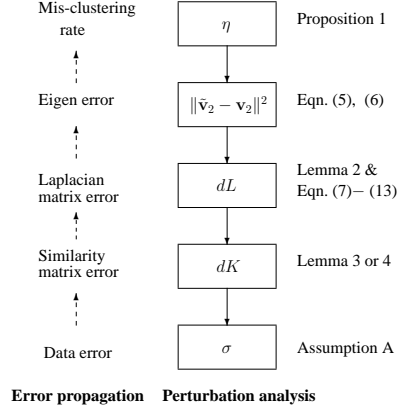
Mis-clustering rate

$\eta$

Proposition 1

Eigen error

$\|\tilde{\mathbf{v}}_2 - \mathbf{v}_2\|^2$

Eqn. (5), (6)

Laplacian matrix error

$dL$

Lemma 2 & Eqn. (7)− (13)

Similarity matrix error

$dK$

Lemma 3 or 4

Data error

$\sigma$

Assumption A

**Error propagation** **Perturbation analysis**